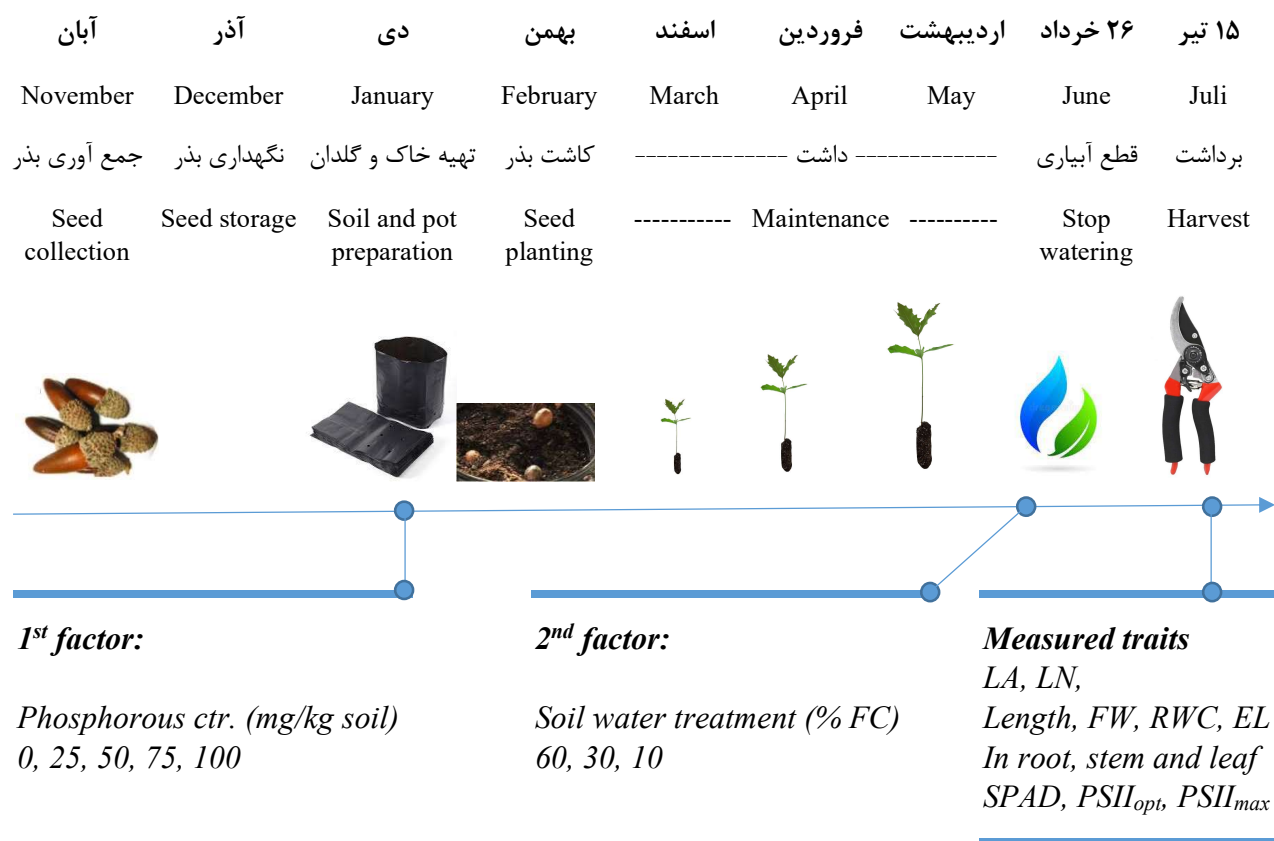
| آبان | آذر | دی | بهمن | اسفند | فروردین | اردیبهشت | ۲۶ خرداد | ۱۵ تیر |
|---|---|---|---|---|---|---|---|---|
| November | December | January | February | March | April | May | June | Juli |
| جمع آوری بذر | نگهداری بذر | تهیه خاک و گلدان | کاشت بذر | -------------- | داشت | -------------- | قطع آبیاری | برداشت |
| Seed collection | Seed storage | Soil and pot preparation | Seed planting | ----------- | Maintenance | ---------- | Stop watering | Harvest |

$1^{st}$ factor:

Phosphorous ctr. (mg/kg soil)
0, 25, 50, 75, 100

$2^{nd}$ factor:

Soil water treatment (% FC)
60, 30, 10

Measured traits
LA, LN,
Length, FW, RWC, EL
In root, stem and leaf
SPAD, $PSII_{opt}$, $PSII_{max}$